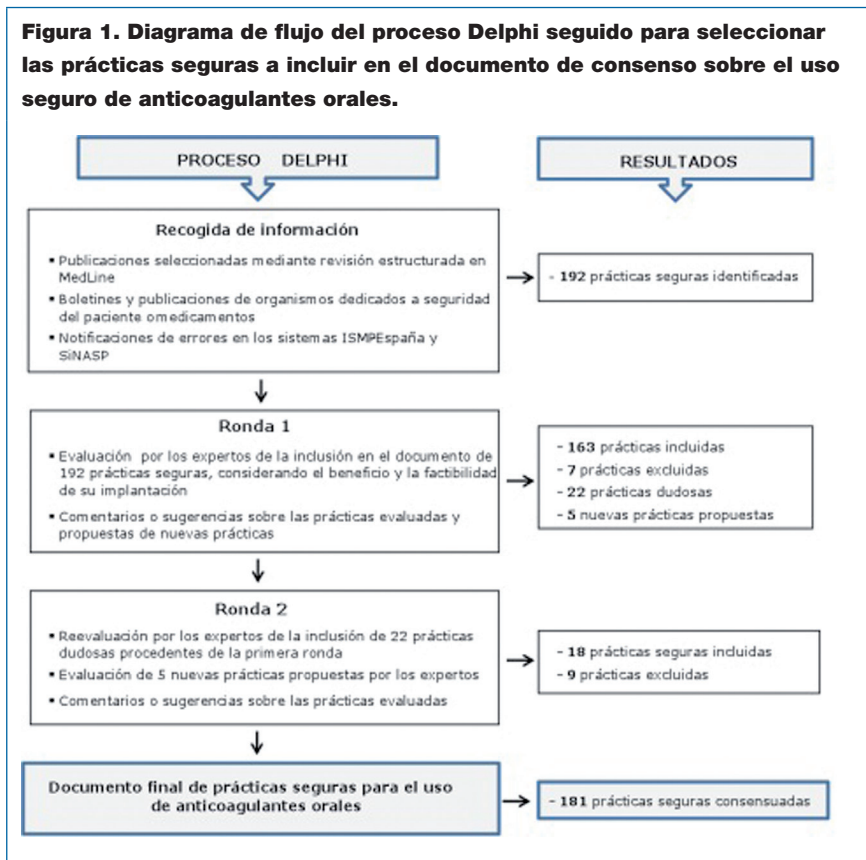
Figura 1. Diagrama de flujo del proceso Delphi seguido para seleccionar las prácticas seguras a incluir en el documento de consenso sobre el uso seguro de anticoagulantes orales.

PROCESO DELPHI

RESULTADOS

Recogida de información

• Publicaciones seleccionadas mediante revisión estructurada en MedLine

• Boletines y publicaciones de organismos dedicados a seguridad del paciente omedicamentos

• Notificaciones de errores en los sistemas ISMPEspaña y SiNASP

- 192 prácticas seguras identificadas

Ronda 1

• Evaluación por los expertos de la inclusión en el documento de 192 prácticas seguras, considerando el beneficio y la factibilidad de su implantación

• Comentarios o sugerencias sobre las prácticas evaluadas y propuestas de nuevas prácticas

- 163 prácticas incluidas
- 7 prácticas excluidas
- 22 prácticas dudosas
- 5 nuevas prácticas propuestas

Ronda 2

• Reevaluación por los expertos de la inclusión de 22 prácticas dudosas procedentes de la primera ronda

• Evaluación de 5 nuevas prácticas propuestas por los expertos

• Comentarios o sugerencias sobre las prácticas evaluadas

- 18 prácticas seguras incluidas
- 9 prácticas excluidas

Documento final de prácticas seguras para el uso de anticoagulantes orales

- 181 prácticas seguras consensuadas